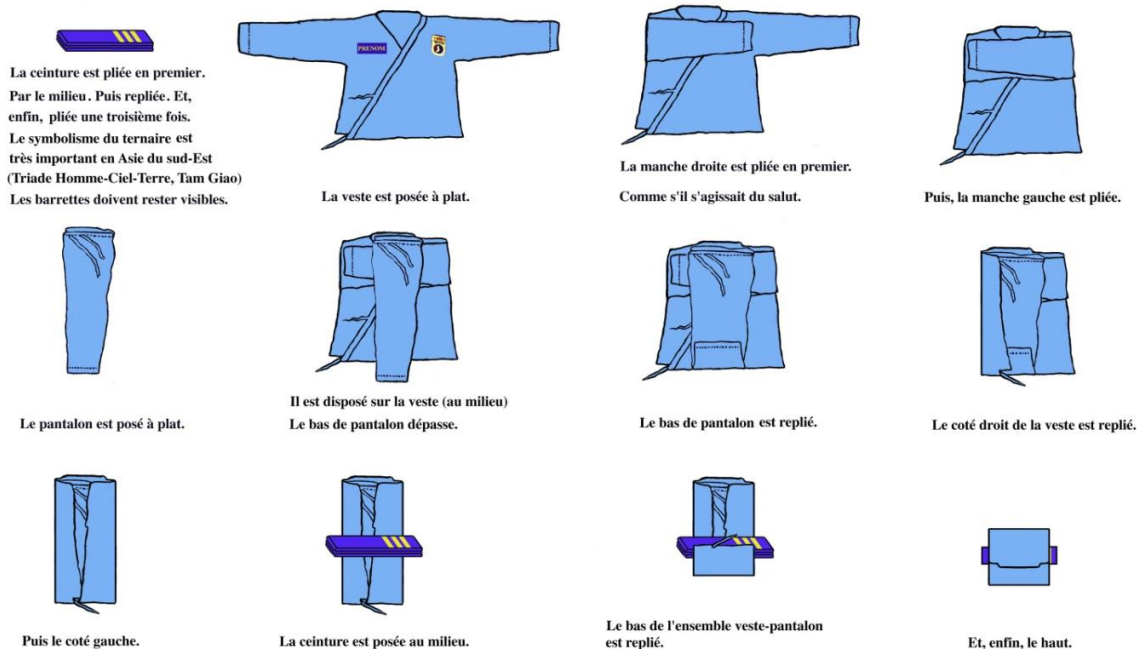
La ceinture est pliée en premier. Par le milieu. Puis repliée. Et, enfin, pliée une troisième fois. Le symbolisme du ternaire est très important en Asie du sud-Est (Triade Homme-Ciel-Terre, Tam Giao) Les barrettes doivent rester visibles.

PRENOM

La veste est posée à plat.

La manche droite est pliée en premier. Comme s'il s'agissait du salut.

Puis, la manche gauche est pliée.

Le pantalon est posé à plat.

Il est disposé sur la veste (au milieu) Le bas de pantalon dépasse.

Le bas de pantalon est replié.

Le coté droit de la veste est replié.

Puis le coté gauche.

La ceinture est posée au milieu.

Le bas de l'ensemble veste-pantalon est replié.

Et, enfin, le haut.